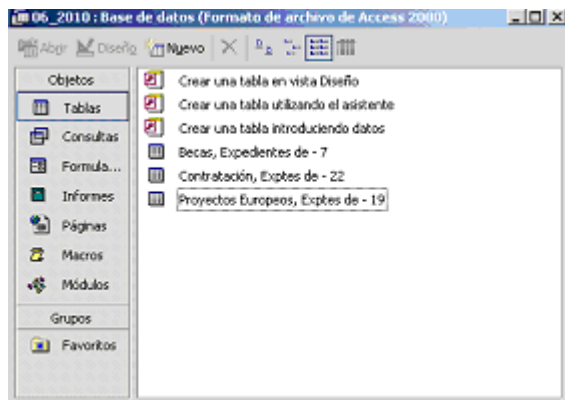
06_2010 : Base de datos (Formato de archivo de Access 2000)

Abrir Diseño Nuevo

Objetos
Tablas
Consultas
Formula...
Informes
Páginas
Macros
Módulos
Grupos
Favoritos

Crear una tabla en vista Diseño
Crear una tabla utilizando el asistente
Crear una tabla introduciendo datos
Becas, Expedientes de - 7
Contratación, Exptes de - 22
Proyectos Europeos, Exptes de - 19